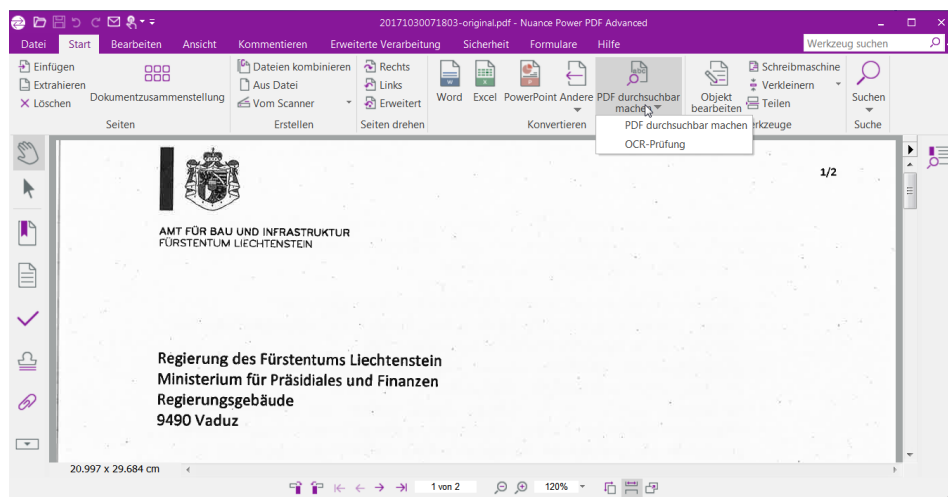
20171030071803-original.pdf - Nuance Power PDF Advanced

Datei Start Bearbeiten Ansicht Kommentieren Erweiterte Verarbeitung Sicherheit Formulare Hilfe

Werkzeug suchen

Einfügen
Extrahieren
Löschen
Dokumentzusammenstellung
Seiten

Dateien kombinieren
Aus Datei
Vom Scanner
Erstellen

Rechts
Links
Erweitert
Seiten drehen

Word Excel PowerPoint Andere PDF durchsuchbar machen
Konvertieren

PDF durchsuchbar machen
OCR-Prüfung

Objekt bearbeiten
Schreibmaschine
Verkleinern
Teilen
rkzeuge

Suchen
Suche

1/2

AMT FÜR BAU UND INFRASTRUKTUR
FÜRSTENTUM LIECHTENSTEIN

Regierung des Fürstentums Liechtenstein
Ministerium für Präsidiales und Finanzen
Regierungsgebäude
9490 Vaduz

20.997 x 29.684 cm

1 von 2

120%